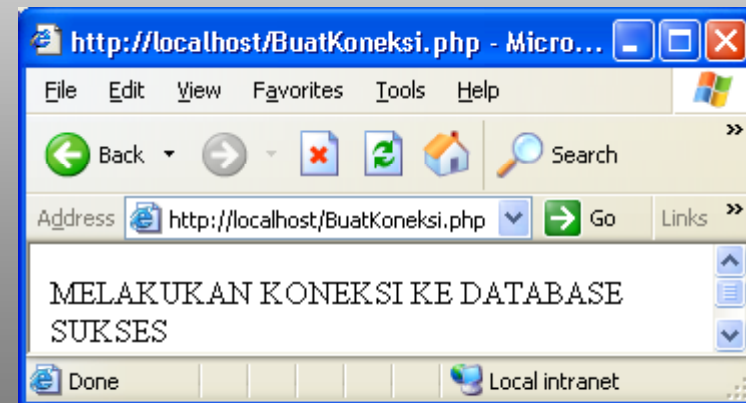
http://localhost/BuatKoneksi.php - Micro...

File Edit View Favorites Tools Help

Back Search

Address http://localhost/BuatKoneksi.php Go Links »

MELAKUKAN KONEKSI KE DATABASE SUKSES

Done Local intranet